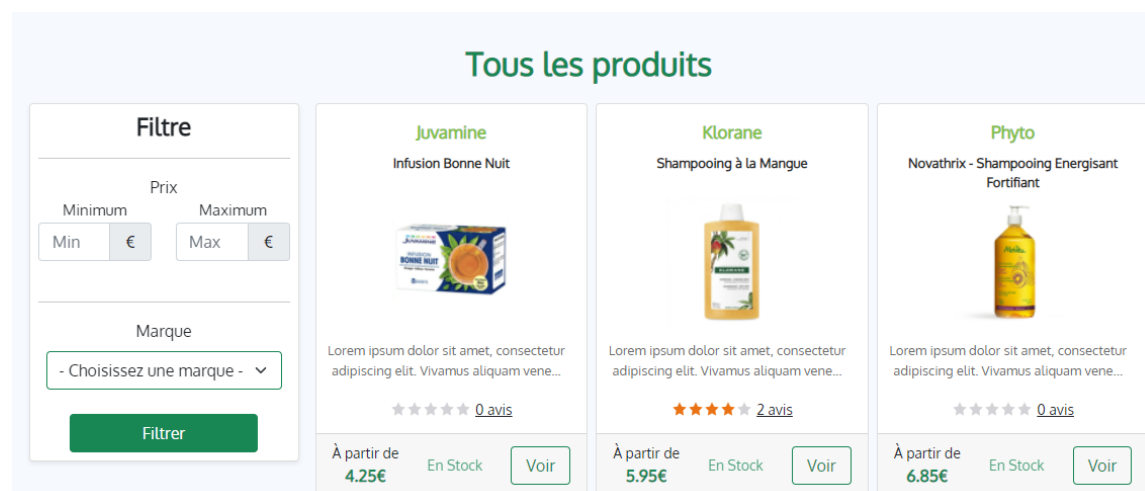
Tous les produits

Filtre

Prix

Minimum

Min €

Maximum

Max €

Marque

- Choisissez une marque -

Filtrer

Juvamine

Infusion Bonne Nuit

Lorem ipsum dolor sit amet, consectetur adipiscing elit. Vivamus aliquam vene...

0 avis

À partir de 4.25€

En Stock

Voir

Klorane

Shampooing à la Mangue

Lorem ipsum dolor sit amet, consectetur adipiscing elit. Vivamus aliquam vene...

2 avis

À partir de 5.95€

En Stock

Voir

Phyto

Novathrix - Shampooing Energisant Fortifiant

Lorem ipsum dolor sit amet, consectetur adipiscing elit. Vivamus aliquam vene...

0 avis

À partir de 6.85€

En Stock

Voir